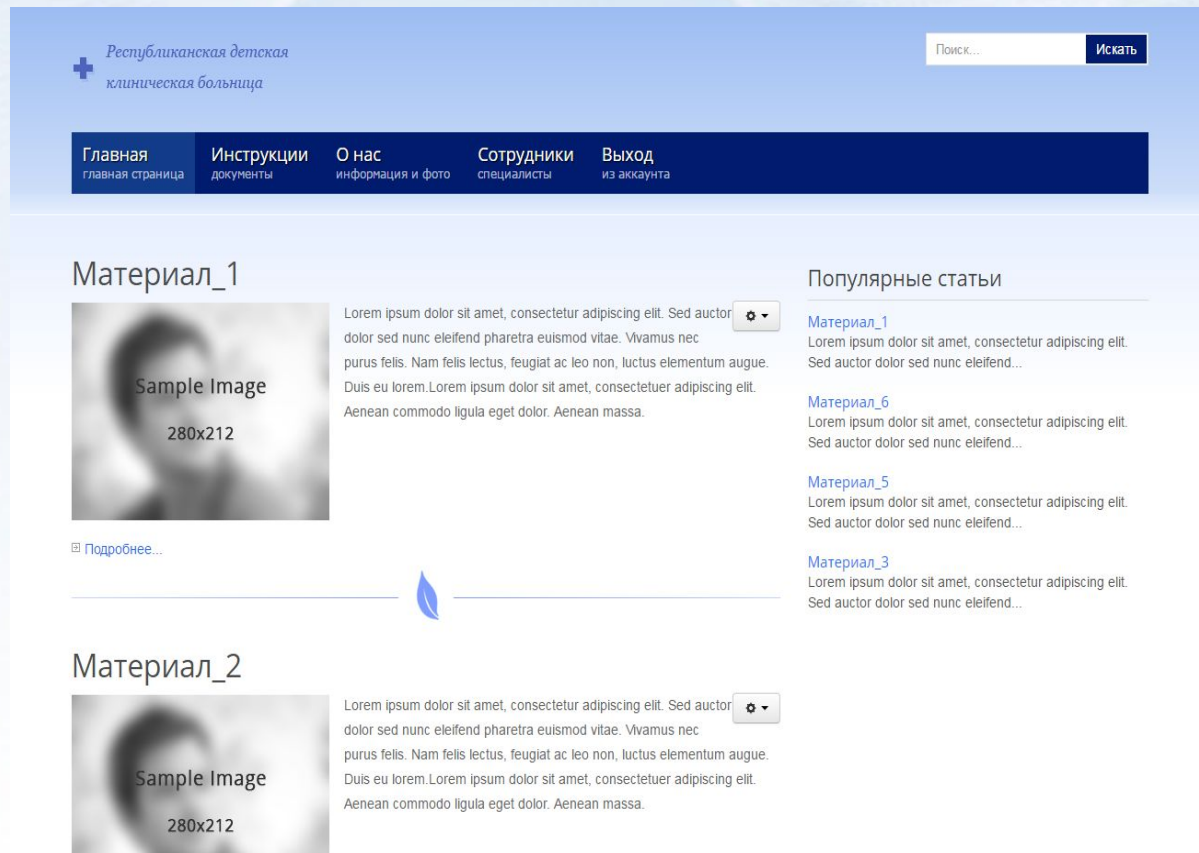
Республиканская детская клиническая больница

Поиск... Искать

Главная
главная страница
Инструкции
документы
О нас
информация и фото
Сотрудники
специалисты
Выход
из аккаунта

Материал_1

Sample Image
280x212

Lorem ipsum dolor sit amet, consectetur adipiscing elit. Sed auctor dolor sed nunc eleifend pharetra euismod vitae. Vivamus nec purus felis. Nam felis lectus, feugiat ac leo non, luctus elementum augue. Duis eu lorem.Lorem ipsum dolor sit amet, consectetuer adipiscing elit. Aenean commodo ligula eget dolor. Aenean massa.

Подробнее...

Материал_2

Sample Image
280x212

Lorem ipsum dolor sit amet, consectetur adipiscing elit. Sed auctor dolor sed nunc eleifend pharetra euismod vitae. Vivamus nec purus felis. Nam felis lectus, feugiat ac leo non, luctus elementum augue. Duis eu lorem.Lorem ipsum dolor sit amet, consectetuer adipiscing elit. Aenean commodo ligula eget dolor. Aenean massa.

Популярные статьи

Материал_1
Lorem ipsum dolor sit amet, consectetur adipiscing elit. Sed auctor dolor sed nunc eleifend...

Материал_6
Lorem ipsum dolor sit amet, consectetur adipiscing elit. Sed auctor dolor sed nunc eleifend...

Материал_5
Lorem ipsum dolor sit amet, consectetur adipiscing elit. Sed auctor dolor sed nunc eleifend...

Материал_3
Lorem ipsum dolor sit amet, consectetur adipiscing elit. Sed auctor dolor sed nunc eleifend...